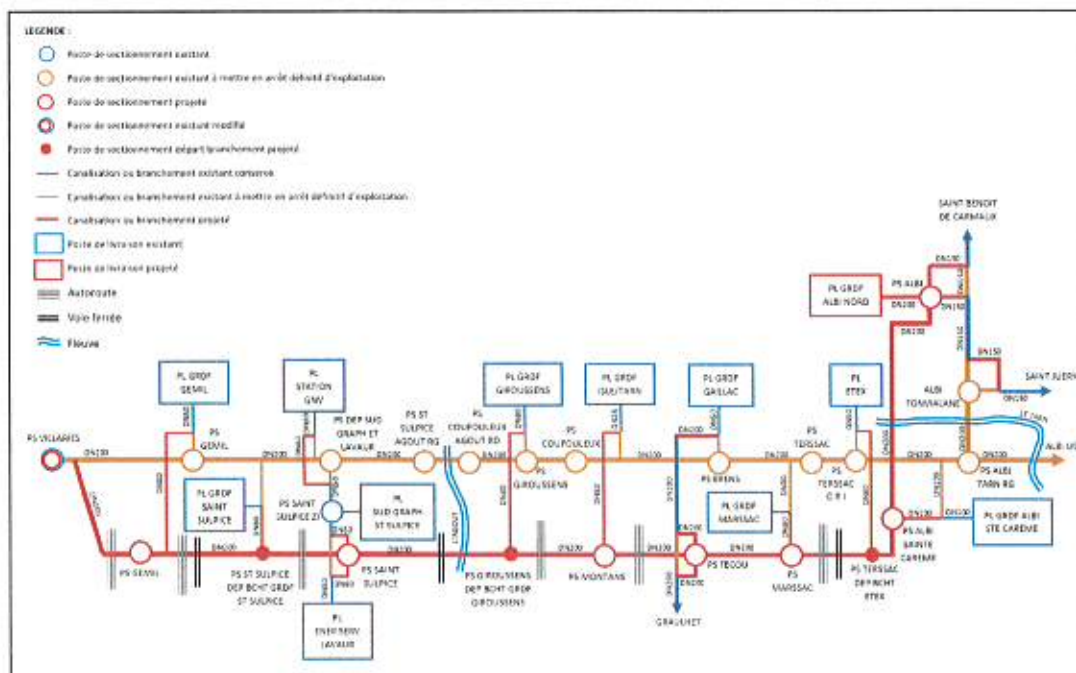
LEGENDE :

Poste de sectionnement existant

Poste de sectionnement existant à mettre en arrêt définitif d'exploitation

Poste de sectionnement projeté

Poste de sectionnement existant modifié

Poste de sectionnement départ branchement projeté

Canalisation ou branchement existant conservé

Canalisation ou branchement existant à mettre en arrêt définitif d'exploitation

Canalisation ou branchement projeté

Poste de livraison existant

Poste de livraison projeté

Autoroute

Voie ferrée

Fleuve

SAINT BENOIT DE CARMAUX

PL GRDF ALBI NORD

PS ALBI

DN100

DN150

DN200

SAINT JUERY

PL GRDF GEMIL

PL STATION GNV

PL GRDF GIROUSSENS

PL GRDF GAILLAC

PL ETEX

ALBI TONNALANE

PS VILLARIES

PS GEMIL

PS DEP MAG GRAPH ET LAVAUR

PS ST SULPICE AGOUTING

PS COUFOULEUX AGOUT RD

PS GIROUSSENS

PS COUFOULEUX

PS BRENS

PS TERSSAC

PS TERSSAC C P I

PS ALBI TARN RG

ALBI

LE TARN

L'AGOUT

PL GRDF SAINT SULPICE

PS SAINT SULPICE ZI

PL SUD GRAPH ST SULPICE

PL GRDF MARSSAC

PL GRDF ALBI STE CAREME

PS ALBI SAINTE CAREME

PS GEMIL

PS ST SULPICE DEP BCHT GRDF ST SULPICE

PS SAINT SULPICE

PS GIROUSSENS DEP BCHT GRDF GIROUSSENS

PS MONTANS

PS TECOU

PS MARSSAC

PS TERSSAC DEP BCHT ETEX

PL ENERGERV LAVAUR

GRAULHET